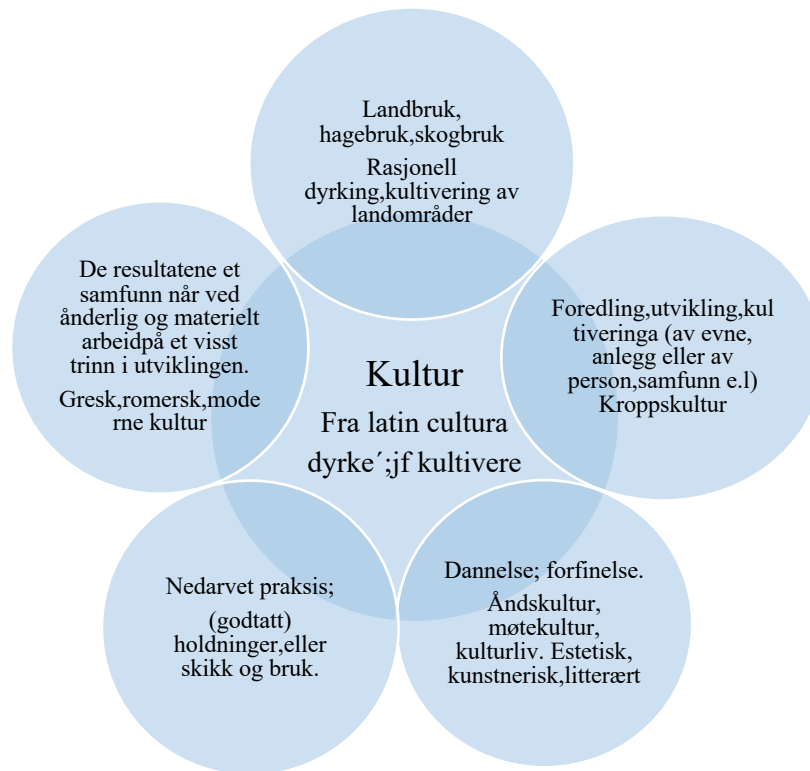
Landbruk, hagebruk,skogbruk

Rasjonell dyrking,kultivering av landområder

De resultatene et samfunn når ved ånderlig og materielt arbeidpå et visst trinn i utviklingen.

Gresk,romersk,moderne kultur

Kultur

Fra latin cultura dyrke´;jf kultivere

Foredling,utvikling,kultiveringa (av evne, anlegg eller av person,samfunn e.l) Kroppskultur

Nedarvet praksis;

(godtatt) holdninger,eller skikk og bruk.

Dannelse; forfinelse.

Åndskultur, møtekultur, kulturliv. Estetisk, kunstnerisk,litterært